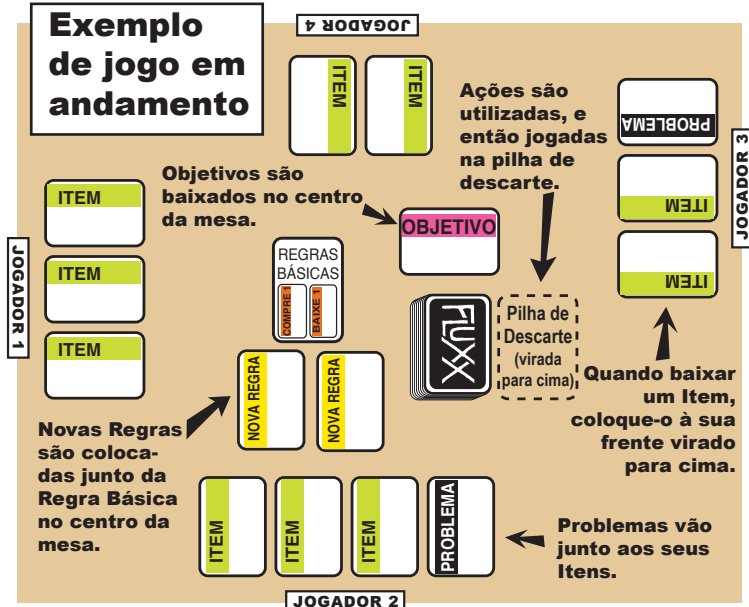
Exemplo de jogo em andamento

JOGADOR 4

ITEM

ITEM

Ações são utilizadas, e então jogadas na pilha de descarte.

PROBLEMA

JOGADOR 3

ITEM

ITEM

Objetivos são baixados no centro da mesa.

OBJETIVO

ITEM

JOGADOR 1

ITEM

ITEM

REGRAS BÁSICAS

COMPRE 1

BAIXE 1

FLUXX

Pilha de Descarte (virada para cima)

Quando baixar um Item, coloque-o à sua frente virado para cima.

NOVA REGRA

NOVA REGRA

Novas Regras são colocadas junto da Regra Básica no centro da mesa.

ITEM

ITEM

ITEM

PROBLEMA

Problemas vão junto aos seus Itens.

JOGADOR 2